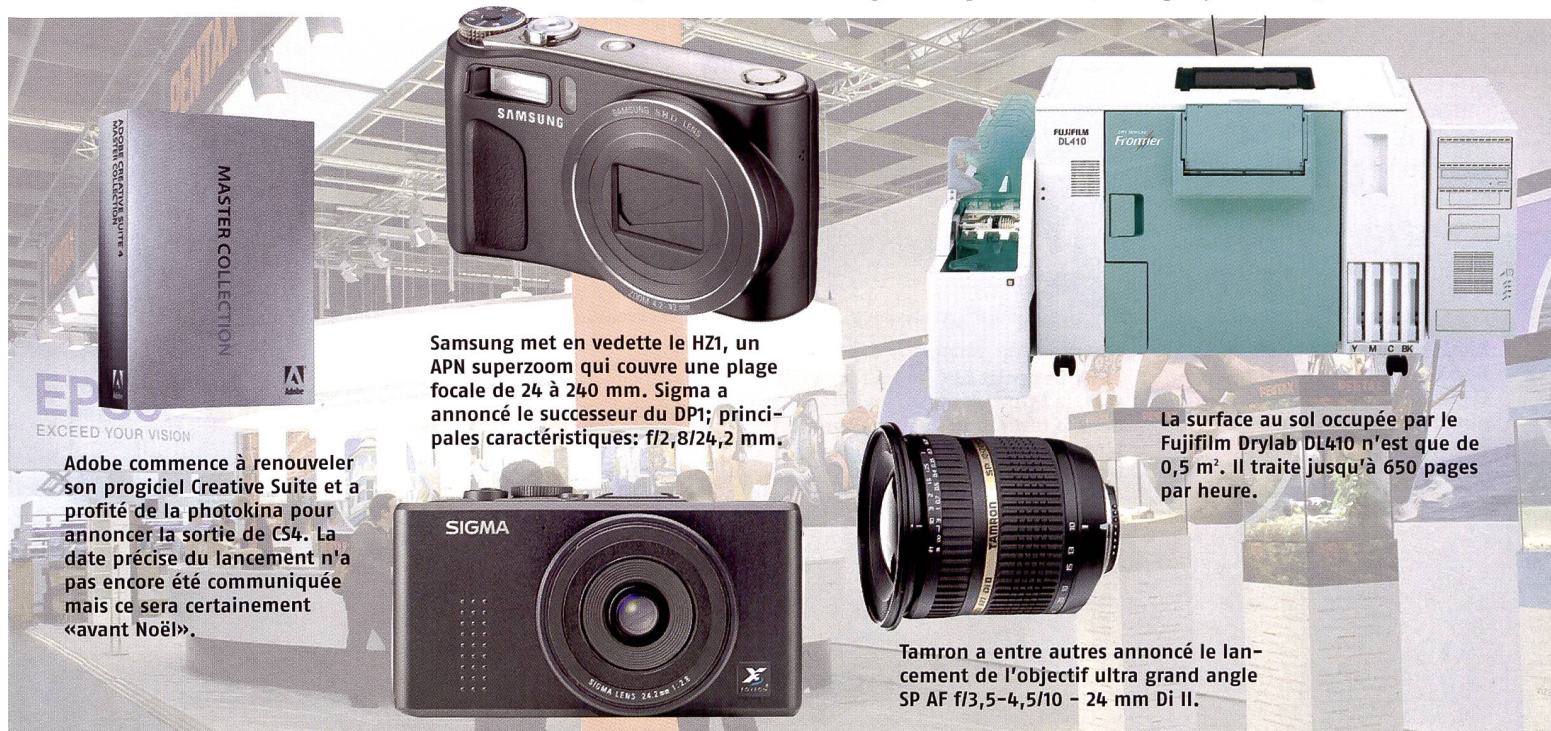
PENTAX

ADOBE CREATIVE SUITE 4 MASTER COLLECTION

MASTER COLLECTION

Adobe

EPSON
EXCEED YOUR VISION

Adobe commence à renouveler son progiciel Creative Suite et a profité de la photokina pour annoncer la sortie de CS4. La date précise du lancement n'a pas encore été communiquée mais ce sera certainement «avant Noël».

SAMSUNG

SAMSUNG SHD LENS

ZOOM 4.2-42

Samsung met en vedette le HZ1, un APN superzoom qui couvre une plage focale de 24 à 240 mm. Sigma a annoncé le successeur du DP1; principales caractéristiques: f/2,8/24,2 mm.

SIGMA

SIGMA LENS 24.2mm 1:2.8

FOVEON X3

FUJIFILM
DL410

Frontier

Y M C BK

La surface au sol occupée par le Fujifilm Drylab DL410 n'est que de 0,5 m². Il traite jusqu'à 650 pages par heure.

TAMRON

SP

Tamron a entre autres annoncé le lancement de l'objectif ultra grand angle SP AF f/3,5-4,5/10 - 24 mm Di II.